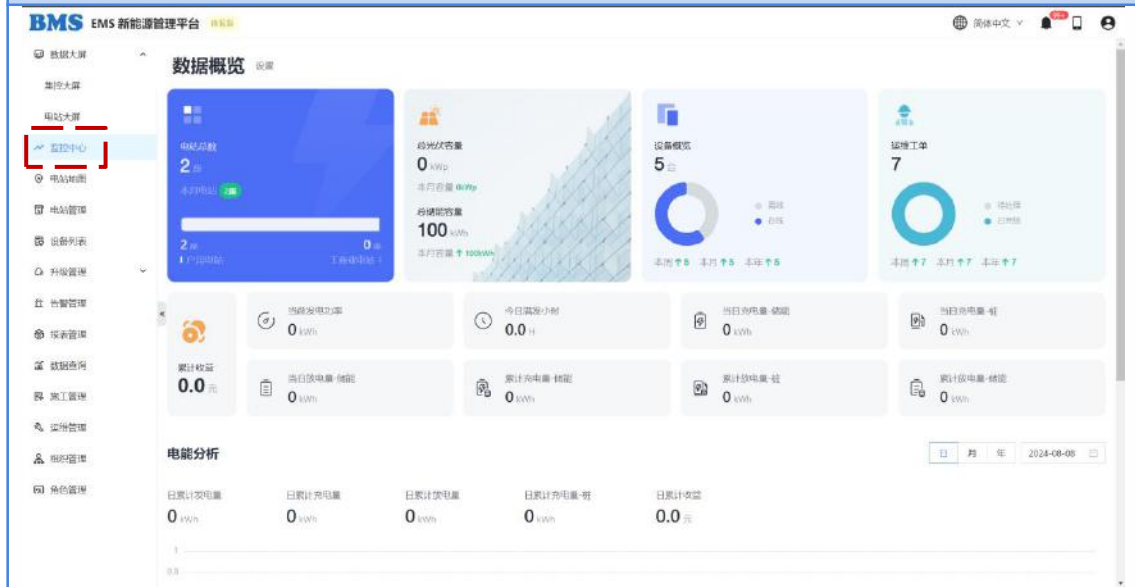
BMS EMS 新能源管理平台 体验版

简体中文 99+

数据大屏
集控大屏
电站大屏
监控中心
电站地图
电站管理
设备列表
升级管理
告警管理
报表管理
数据查询
施工管理
运维管理
用户管理
角色管理

数据概览 设置

电站总数
2 座
本月电站 2座
2 座
户用电站
0 座
工商业电站

总光伏容量
0 kWp
本月容量 0kWp
总储能容量
100 kWh
本月容量 ↑ 100kWh

设备概览
5 台
离线
在线
本周 ↑ 5 本月 ↑ 5 本年 ↑ 5

运维工单
7
待处理
已完结
本周 ↑ 7 本月 ↑ 7 本年 ↑ 7

累计收益
0.0 元

当前发电功率
0 kWh
今日满发小时
0.0 H
当日充电量-储能
0 kWh
当日充电量-桩
0 kWh
当日放电量-储能
0 kWh
累计充电量-储能
0 kWh
累计放电量-桩
0 kWh
累计放电量-储能
0 kWh

电能分析
日 月 年 2024-08-08

日累计发电量
0 kWh
日累计充电量
0 kWh
日累计放电量
0 kWh
日累计充电量-桩
0 kWh
日累计收益
0.0 元

1
0.8